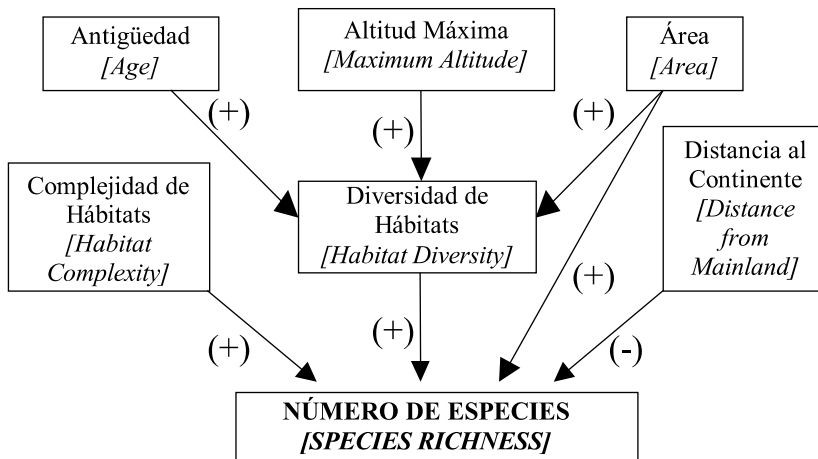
Antigüedad
[Age]

Altitud Máxima
[Maximum Altitude]

Área
[Area]

(+)

(+)

(+)

Complejidad de Hábitats
[Habitat Complexity]

Diversidad de Hábitats
[Habitat Diversity]

Distancia al Continente
[Distance from Mainland]

(+)

(+)

(+)

(-)

NÚMERO DE ESPECIES
[SPECIES RICHNESS]